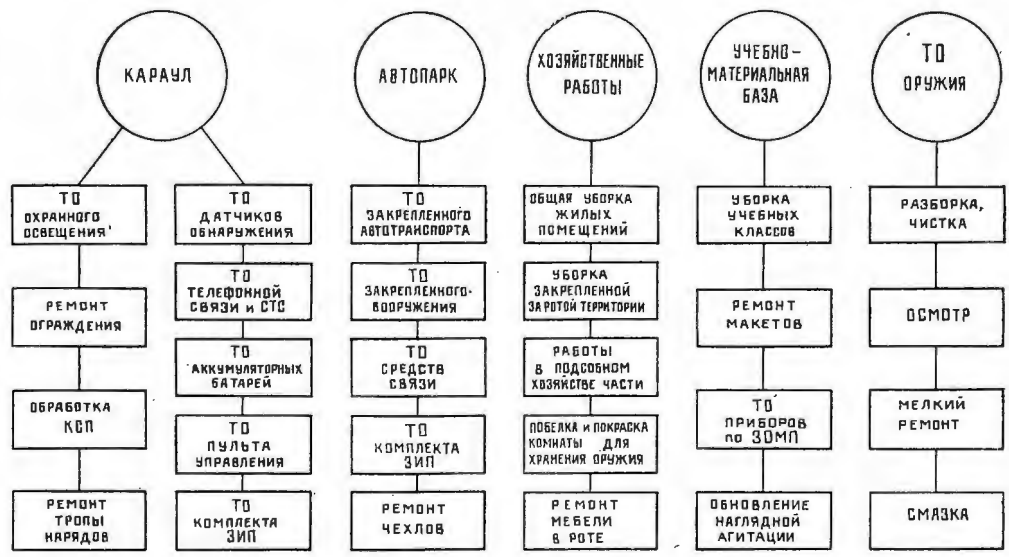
КАРАУЛ

ТО ОХРАННОГО ОСВЕЩЕНИЯ'

РЕМОНТ ОГРАЖДЕНИЯ

ОБРАБОТКА КСП

РЕМОНТ ТРОПЫ НАРЯДОВ

ТО ДАТЧИКОВ ОБНАРУЖЕНИЯ

ТО ТЕЛЕФОННОЙ СВЯЗИ и СТС

ТО АККУМУЛЯТОРНЫХ БАТАРЕЙ

ТО ПУЛЬТА УПРАВЛЕНИЯ

ТО КОМПЛЕКТА ЗИП

АВТОПАРК

ТО ЗАКРЕПЛЕННОГО АВТОТРАНСПОРТА

ТО ЗАКРЕПЛЕННОГО ВООРУЖЕНИЯ

ТО СРЕДСТВ СВЯЗИ

ТО КОМПЛЕКТА ЗИП

РЕМОНТ ЧЕХЛОВ

ХОЗЯЙСТВЕННЫЕ РАБОТЫ

ОБЩАЯ УБОРКА ЖИЛЫХ ПОМЕЩЕНИЙ

УБОРКА ЗАКРЕПЛЕННОЙ ЗА РОТОЙ ТЕРРИТОРИИ

РАБОТЫ В ПОДСОБНОМ ХОЗЯЙСТВЕ ЧАСТИ

ПОБЕЛКА И ПОКРАСКА КОМНАТЫ ДЛЯ ХРАНЕНИЯ ОРУЖИЯ

РЕМОНТ МЕБЕЛИ В РОТЕ

УЧЕБНО-МАТЕРИАЛЬНАЯ БАЗА

УБОРКА УЧЕБНЫХ КЛАССОВ

РЕМОНТ МАКЕТОВ

ТО ПРИБОРОВ по ЗОМП

ОБНОВЛЕНИЕ НАГЛЯДНОЙ АГИТАЦИИ

ТО ОРУЖИЯ

РАЗБОРКА, ЧИСТКА

ОСМОТР

МЕЛКИЙ РЕМОНТ

СМАЗКА